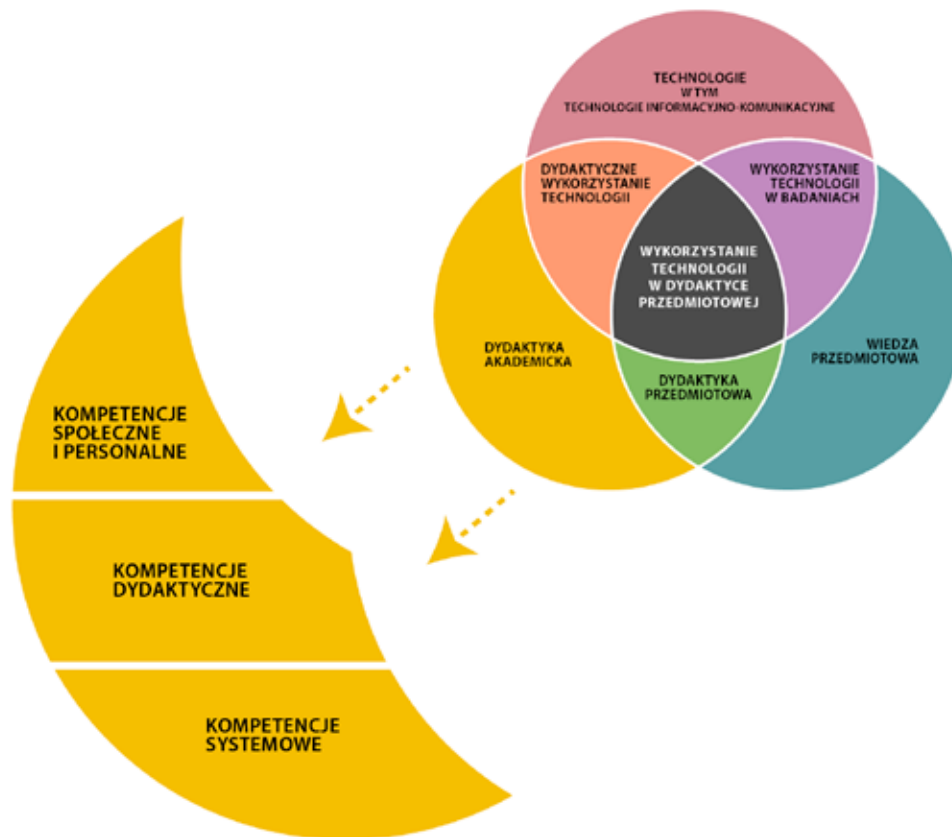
TECHNOLOGIE
W TYM
TECHNOLOGIE INFORMACYJNO-KOMUNIKACYJNE

DYDAKTYCZNE WYKORZYSTANIE TECHNOLOGII

WYKORZYSTANIE TECHNOLOGII W BADANIACH

WYKORZYSTANIE TECHNOLOGII W DYDAKTYCE PRZEDMIOTOWEJ

DYDAKTYKA AKADEMICKA

WIEDZA PRZEDMIOTOWA

DYDAKTYKA PRZEDMIOTOWA

KOMPETENCJE SPOŁECZNE I PERSONALNE

KOMPETENCJE DYDAKTYCZNE

KOMPETENCJE SYSTEMOWE